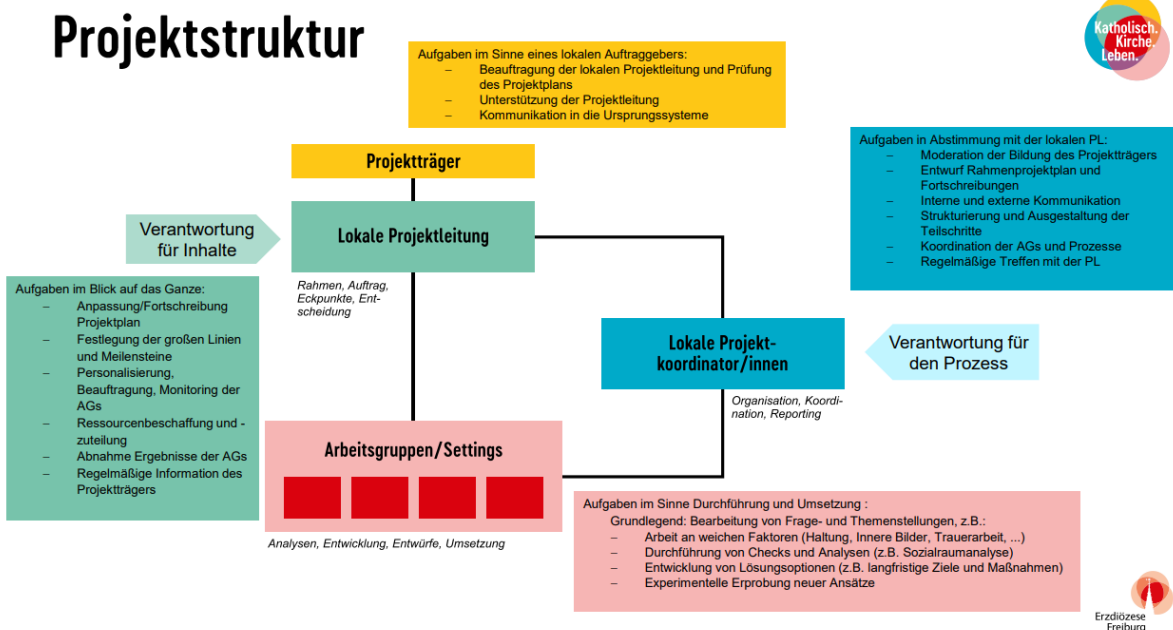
Projektstruktur

Katholisch. Kirche. Leben.

Aufgaben im Sinne eines lokalen Auftraggebers:
– Beauftragung der lokalen Projektleitung und Prüfung des Projektplans
– Unterstützung der Projektleitung
– Kommunikation in die Ursprungssysteme

Aufgaben in Abstimmung mit der lokalen PL:
– Moderation der Bildung des Projektträgers
– Entwurf Rahmenprojektplan und Fortschreibungen
– Interne und externe Kommunikation
– Strukturierung und Ausgestaltung der Teilschritte
– Koordination der AGs und Prozesse
– Regelmäßige Treffen mit der PL

Projektträger

Verantwortung für Inhalte

Lokale Projektleitung

Rahmen, Auftrag, Eckpunkte, Entscheidung

Aufgaben im Blick auf das Ganze:
– Anpassung/Fortschreibung Projektplan
– Festlegung der großen Linien und Meilensteine
– Personalisierung, Beauftragung, Monitoring der AGs
– Ressourcenbeschaffung und -zuteilung
– Abnahme Ergebnisse der AGs
– Regelmäßige Information des Projektträgers

Lokale Projektkoordinator/innen

Verantwortung für den Prozess

Organisation, Koordination, Reporting

Arbeitsgruppen/Settings

Analysen, Entwicklung, Entwürfe, Umsetzung

Aufgaben im Sinne Durchführung und Umsetzung :
Grundlegend: Bearbeitung von Frage- und Themenstellungen, z.B.:
– Arbeit an weichen Faktoren (Haltung, Innere Bilder, Trauerarbeit, ...)
– Durchführung von Checks und Analysen (z.B. Sozialraumanalyse)
– Entwicklung von Lösungsoptionen (z.B. langfristige Ziele und Maßnahmen)
– Experimentelle Erprobung neuer Ansätze

Erzdiözese Freiburg